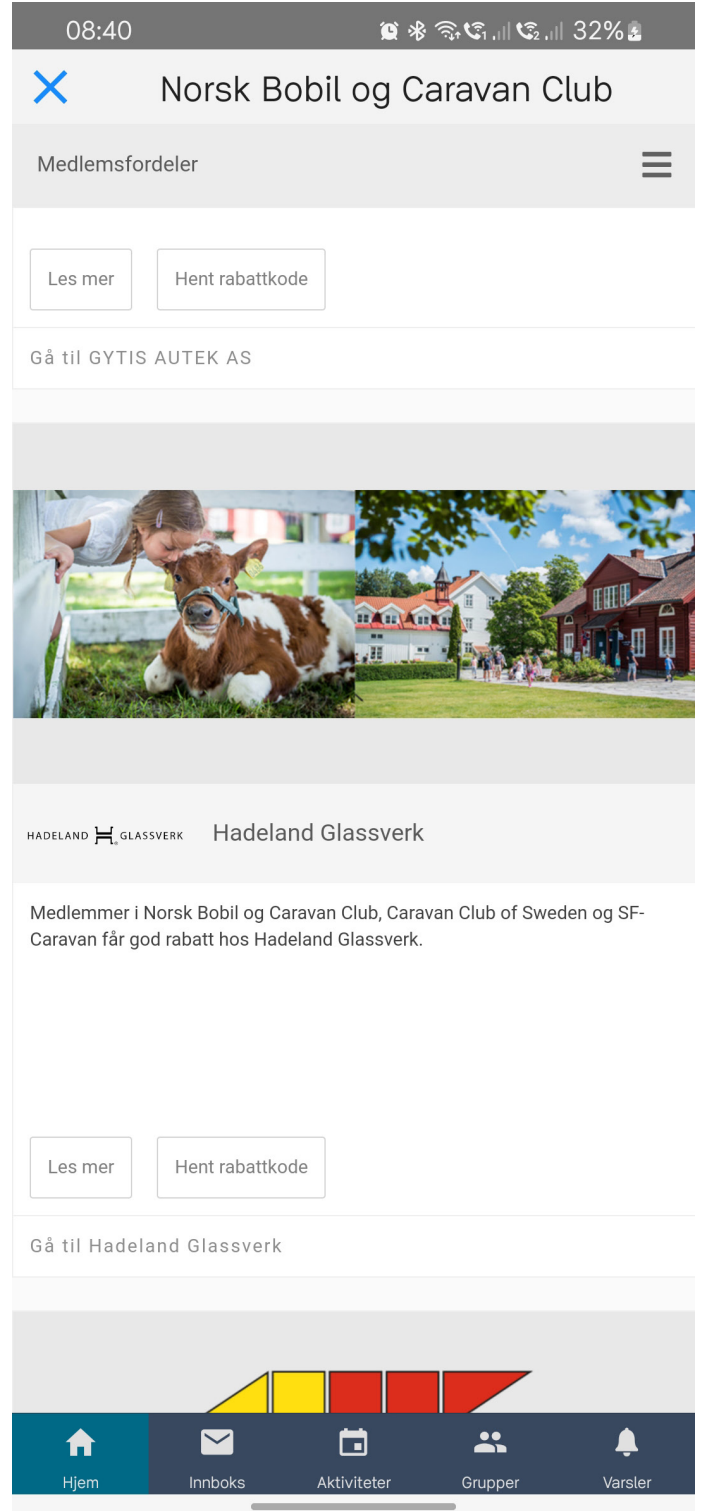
08:40 32%

Norsk Bobil og Caravan Club

Medlemsfordeler

Les mer

Hent rabattkode

Gå til GYTIS AUTEK AS

HADELAND GLASSVERK

Hadeland Glassverk

Medlemmer i Norsk Bobil og Caravan Club, Caravan Club of Sweden og SF-Caravan får god rabatt hos Hadeland Glassverk.

Les mer

Hent rabattkode

Gå til Hadeland Glassverk

Hjem

Innboks

Aktiviteter

Grupper

Varsler